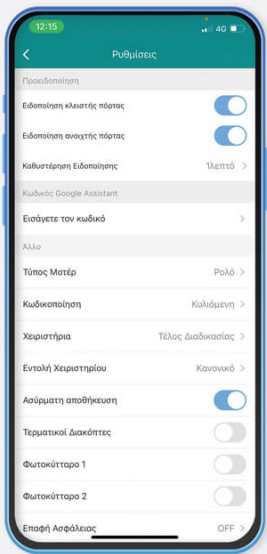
12:15
4G

Ρυθμίσεις

Προειδοποίηση

Ειδοποίηση κλειστής πόρτας

Ειδοποίηση ανοιχτής πόρτας

Καθυστέρηση Ειδοποίησης 1λεπτό

Κωδικός Google Assistant

Εισάγετε τον κωδικό

Άλλο

Τύπος Μοτέρ Ρολό

Κωδικοποίηση Κυλιόμενη

Χειριστήρια Τέλος Διαδικασίας

Εντολή Χειριστηρίου Κανονικό

Ασύρματη αποθήκευση

Τερματικοί Διακόπτες

Φωτοκύτταρο 1

Φωτοκύτταρο 2

Επαφή Ασφάλειας OFF